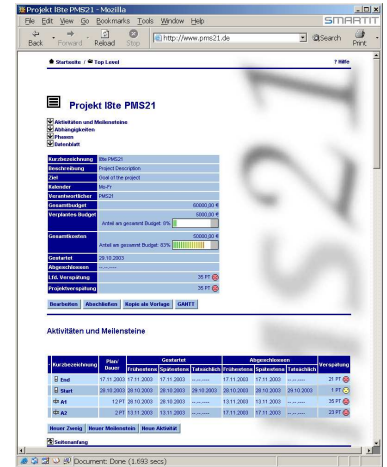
Projekt l8te PMS21 - Mozilla

File Edit View Go Bookmarks Tools Window Help

SMARTIT

Back Forward Reload Stop http://www.pms21.de Search Print

Startseite / Top Level

? Hilfe

Projekt l8te PMS21

Aktivitäten und Meilensteine
Abhängigkeiten
Phasen
Datenblatt

| | |
|---|---|
| Kurzbezeichnung | l8te PMS21 |
| Beschreibung | Project Description |
| Ziel | Goal of the project |
| Kalender | Mo-Fr |
| Verantwortlicher | PMS21 |
| Gesamtbudget | 60000,00 € |
| Verplantes Budget | 5000,00 € Anteil am gesamten Budget: 8% |
| Gesamtkosten | 50000,00 € Anteil am gesamten Budget: 83% |
| Gestartet | 29.10.2003 |
| Abgeschlossen | --.--.---- |
| Lfd. Verspätung | 35 PT |
| Projektverspätung | 35 PT |

Bearbeiten Abschließen Kopie als Vorlage GANTT

Aktivitäten und Meilensteine

| Kurzbezeichnung | Plan-Dauer | Gestartet Frühestens | Gestartet Spätestens | Gestartet Tatsächlich | Abgeschlossen Frühestens | Abgeschlossen Spätestens | Abgeschlossen Tatsächlich | Verspätung |
|---|---|---|---|---|---|---|---|---|
| End | 17.11.2003 | 17.11.2003 | 17.11.2003 | --.--.---- | 17.11.2003 | 17.11.2003 | --.--.---- | 21 PT |
| Start | 28.10.2003 | 28.10.2003 | 28.10.2003 | 28.10.2003 | 28.10.2003 | 28.10.2003 | 28.10.2003 | 1 PT |
| A1 | 12 PT | 28.10.2003 | 28.10.2003 | 28.10.2003 | 12.11.2003 | 12.11.2003 | --.--.---- | 35 PT |
| A2 | 2 PT | 13.11.2003 | 13.11.2003 | --.--.---- | 17.11.2003 | 17.11.2003 | --.--.---- | 23 PT |

Neuer Zweig Neuer Meilenstein Neue Aktivität

Seitenanfang

Document: Done (1.693 secs)